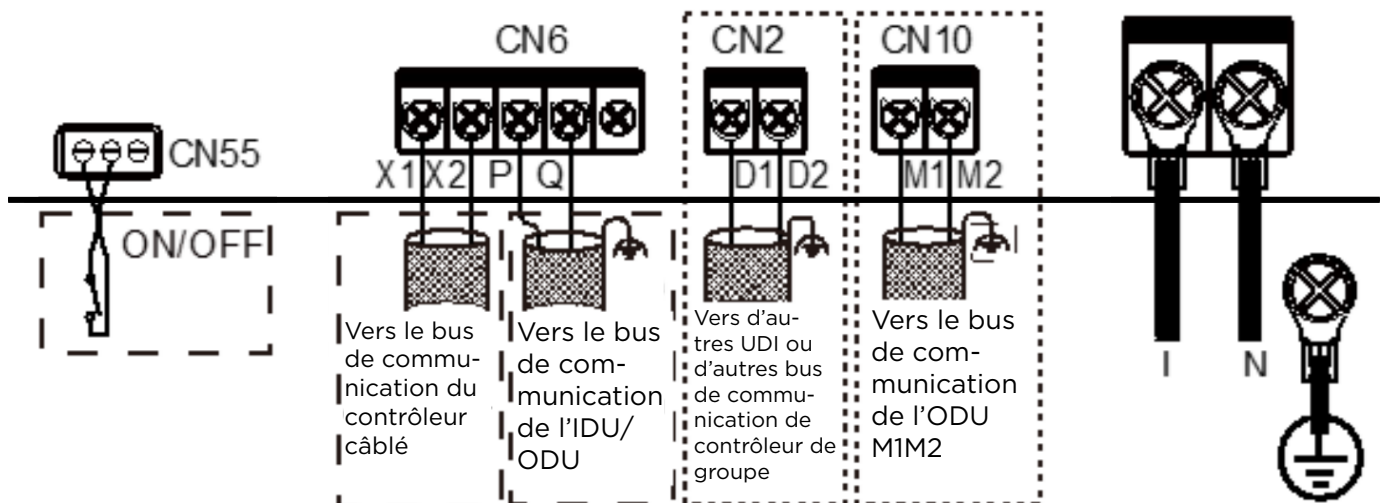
CN6

CN2

CN10

CN55

X1 X2 P Q

D1 D2

M1 M2

ON/OFF

Vers le bus de communication du contrôleur câblé

Vers le bus de communication de l'IDU/ ODU

Vers d'autres UDI ou d'autres bus de communication de contrôleur de groupe

Vers le bus de communication de l'ODU M1M2

I

N